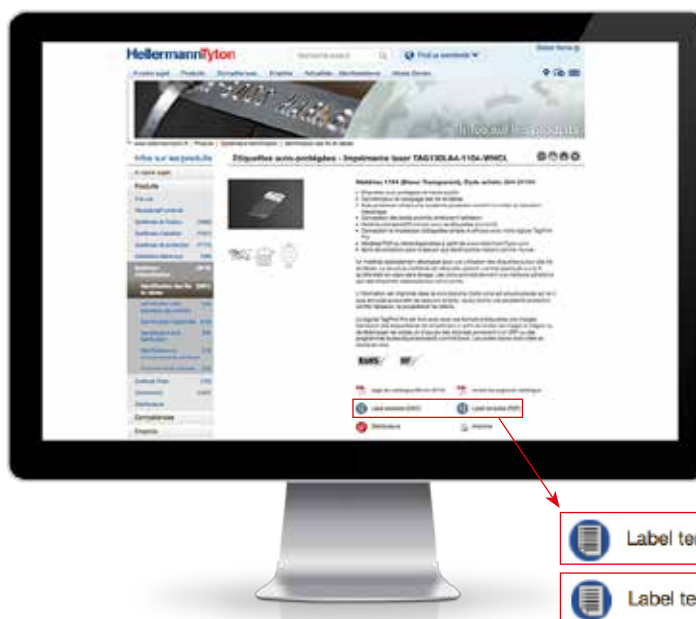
HellermannTyton

Recherche produit

Find us worldwide

Global Home

A notre sujet   Produits   Compétences   Emplois   Actualités   Manifestations   Mieux Savoir

Info sur les produits

Info sur les produits

A notre sujet

Produits

Étiquettes auto-protégées - Imprimante laser TAG130LA4-1104-WHCL

Matériau 1104 (Blanc Transparent), Style adhésif, 

RoHS

Label te

Label te